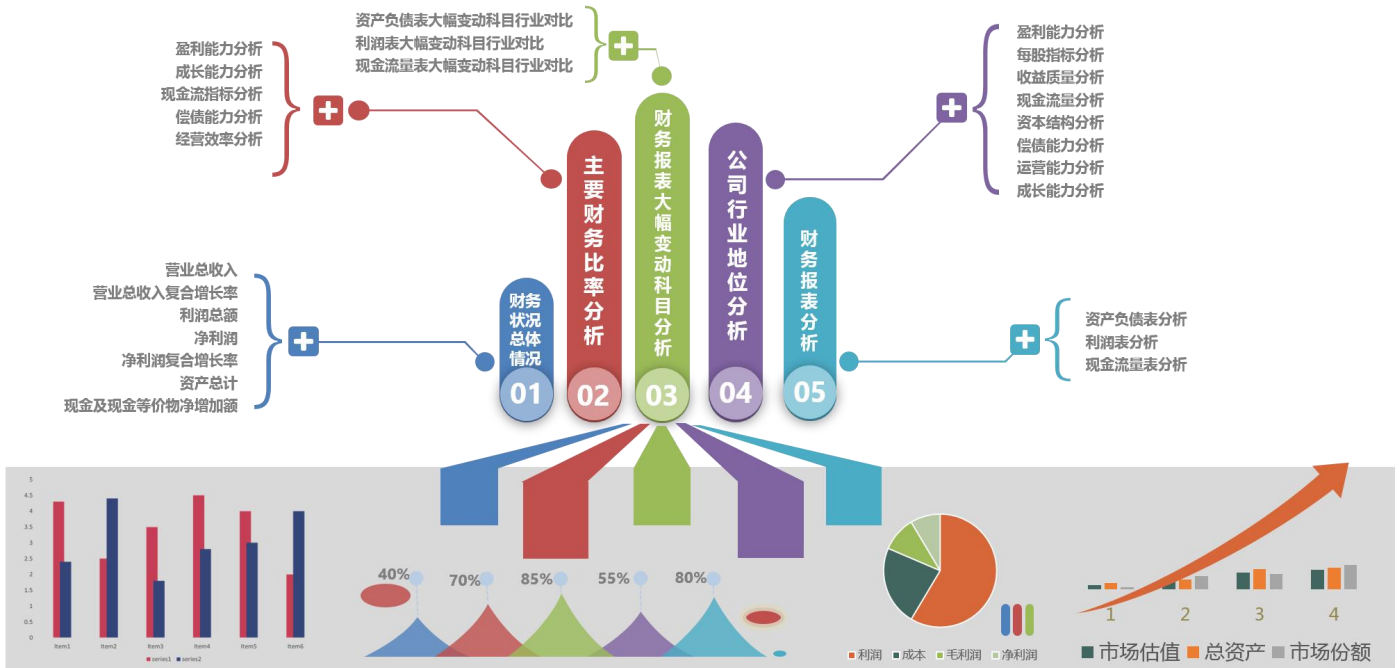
资产负债表大幅变动科目行业对比
利润表大幅变动科目行业对比
现金流量表大幅变动科目行业对比

盈利能力分析
成长能力分析
现金流指标分析
偿债能力分析
经营效率分析

盈利能力分析
每股指标分析
收益质量分析
现金流量分析
资本结构分析
偿债能力分析
运营能力分析
成长能力分析

营业总收入
营业总收入复合增长率
利润总额
净利润
净利润复合增长率
资产总计
现金及现金等价物净增加额

财务状况总体情况
01

主要财务比率分析
02

财务报表大幅变动科目分析
03

公司行业地位分析
04

财务报表分析
05

资产负债表分析
利润表分析
现金流量表分析

5
4.5
4
3.5
3
2.5
2
1.5
1
0.5
0
Item1 Item2 Item3 Item4 Item5 Item6
series1 series2

40% 70% 85% 55% 80%

利润 成本 毛利润 净利润

1 2 3 4
市场估值 总资产 市场份额